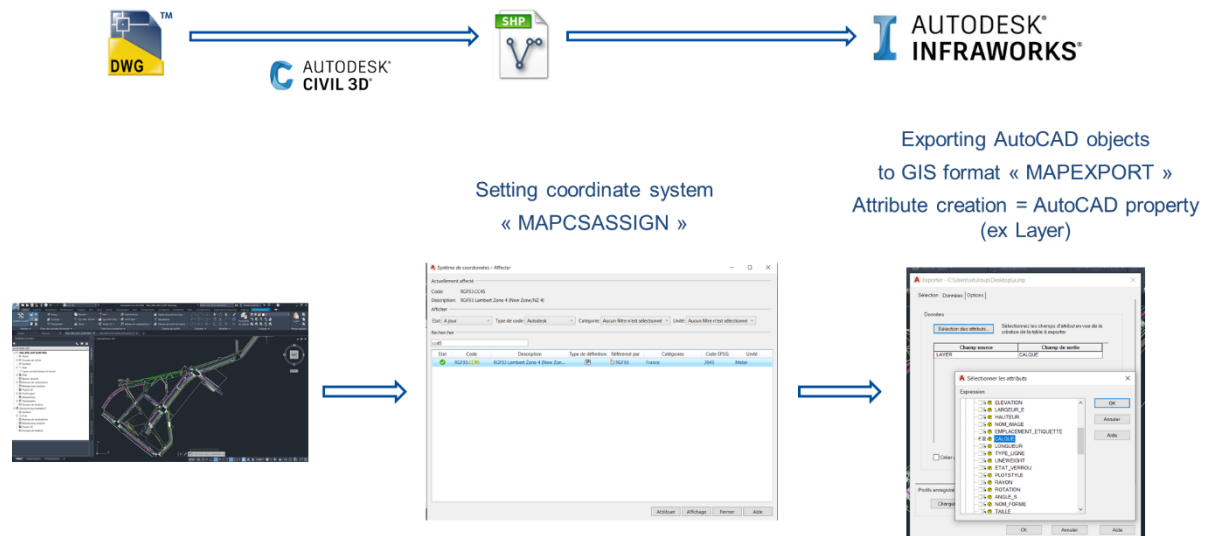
DWG ™

AUTODESK® CIVIL 3D®

SHP

AUTODESK® INFRAWORKS®

Setting coordinate system « MAPCSASSIGN »

Exporting AutoCAD objects to GIS format « MAPEXPORT » Attribute creation = AutoCAD property (ex Layer)

Système de coordonnées - Affecter

Actuellement affecté

Code: RGF93.CC45

Description: RGF93 Lambert Zone 4 (New Zone/NZ 4)

Afficher

Etat: A jour | Type de code: Autodesk | Catégorie: Aucun filtre n'est sélectionné | Unité: Aucun filtre n'est sélectionné

Rechercher

cc45

| Etat | Code | Description | Type de définition | Référentiel par | Catégories | Code EPSG | Unité |
|---|---|---|---|---|---|---|---|
| | RGF93.CC45 | RGF93 Lambert Zone 4 (New Zone... | | RGF93 | France | 3945 | Meter |

Attribuer | Affichage | Fermer | Aide

Exporter - C:\Users\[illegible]\Desktop\a.shp

Sélection | Données | Options

Données

Sélection des attributs...

Sélectionnez les champs d'attribut en vue de la création de la table à exporter

| Champ source | Champ de sortie |
|---|---|
| LAYER | CALQUE |

Créer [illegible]

Profils enregistrés

Charger

Sélectionner les attributs

Expression

ELEVATION
LARGEUR_E
HAUTEUR
NOM_IMAGE
EMPLACEMENT_ETIQUETTE
CALQUE
LONGUEUR
TYPE_LIGNE
LINEWEIGHT
ETAT_VERROU
PLOTSTYLE
RAYON
ROTATION
ANGLE_S
NOM_FORME
TAILLE

OK
Annuler
Aide

OK | Annuler | Aide